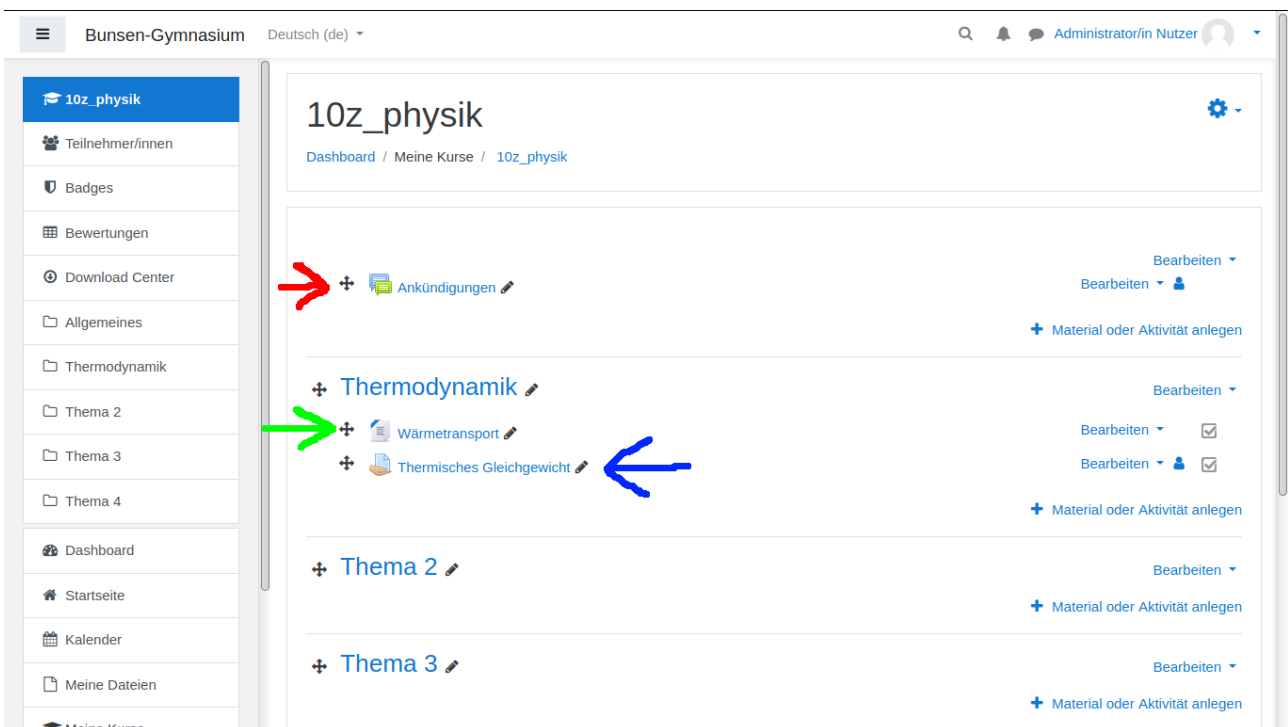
Bunsen-Gymnasium Deutsch (de)

Administrator/in Nutzer

10z_physik
Teilnehmer/innen
Badges
Bewertungen
Download Center
Allgemeines
Thermodynamik
Thema 2
Thema 3
Thema 4

Dashboard
Startseite
Kalender
Meine Dateien
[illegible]

10z_physik

Dashboard / Meine Kurse / 10z_physik

Bearbeiten
Ankündigungen
Bearbeiten
Material oder Aktivität anlegen

Thermodynamik
Bearbeiten
Wärmetransport
Bearbeiten
Thermisches Gleichgewicht
Bearbeiten
Material oder Aktivität anlegen

Thema 2
Bearbeiten
Material oder Aktivität anlegen

Thema 3
Bearbeiten
Material oder Aktivität anlegen